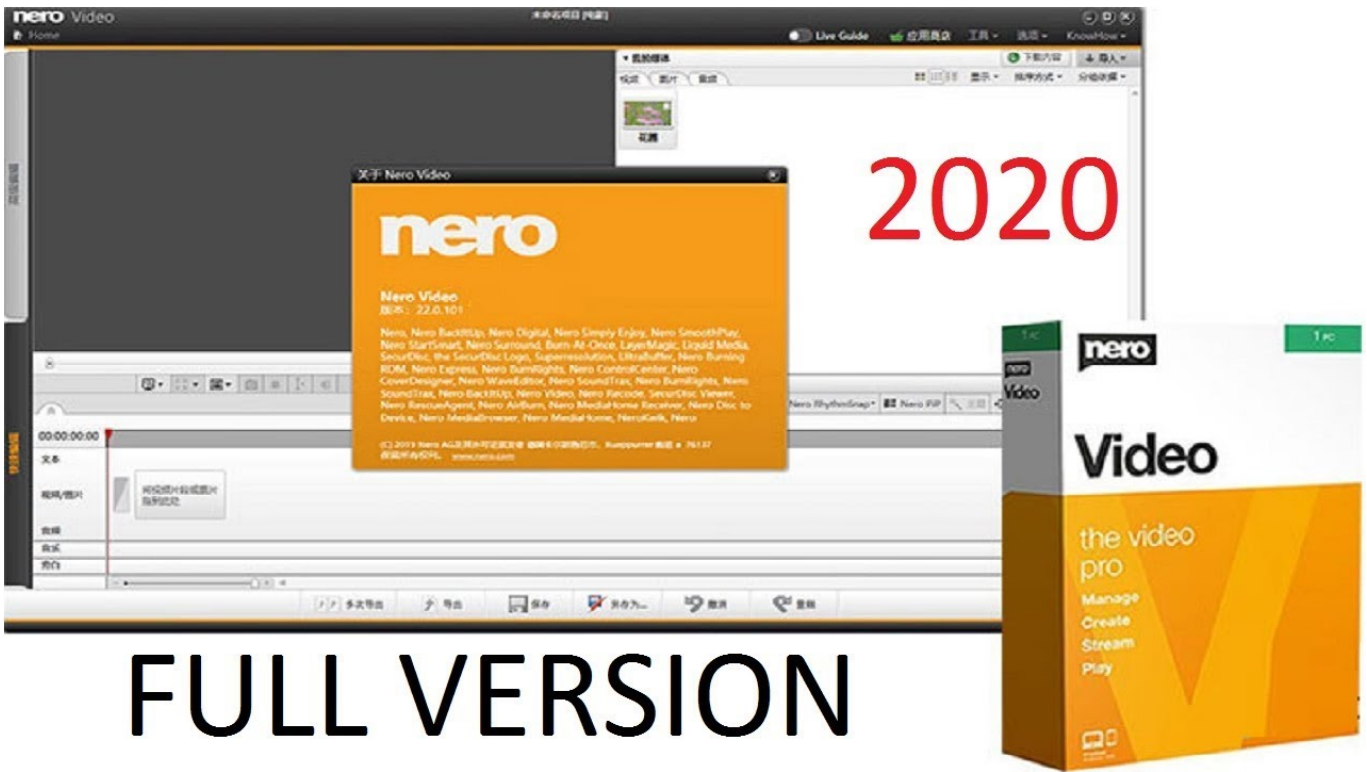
nero Video

Home

未命名项目 [电影]

Live Guide

应用商店

工具

选项

KnowHow

我的媒体

下载内容

导入

视频

图片

音频

显示

排序方式

分组依据

花瓣

2020

关于 Nero Video

nero

Nero Video

版本：22.0.101

Nero, Nero BackItUp, Nero Digital, Nero Simply Enjoy, Nero SmoothPlay, Nero StartSmart, Nero Surround, Burn-At-Once, LayerMagic, Liquid Media, SecurDisc, the SecurDisc Logo, Superresolution, UltraBuffer, Nero Burning ROM, Nero Express, Nero BurnRights, Nero ControlCenter, Nero CoverDesigner, Nero WaveEditor, Nero SoundTrax, Nero BurnRights, Nero SoundTrax, Nero BackItUp, Nero Video, Nero Recode, SecurDisc Viewer, Nero RescueAgent, Nero AirBurn, Nero MediaHome Receiver, Nero Disc to Device, Nero MediaBrowser, Nero MediaHome, NeroKwik, Nero

(C) 2019 Nero AG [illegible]

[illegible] www.nero.com

Nero RhythmSnap

Nero PiP

00:00:00:00

文本

视频/图片

将视频片段或图片拖到此处

音频

音乐

旁白

多次导出

导出

保存

另存为...

撤消

重做

FULL VERSION

1 PC

nero

Video

1 PC

nero

Video

the video pro

Manage

Create

Stream

Play